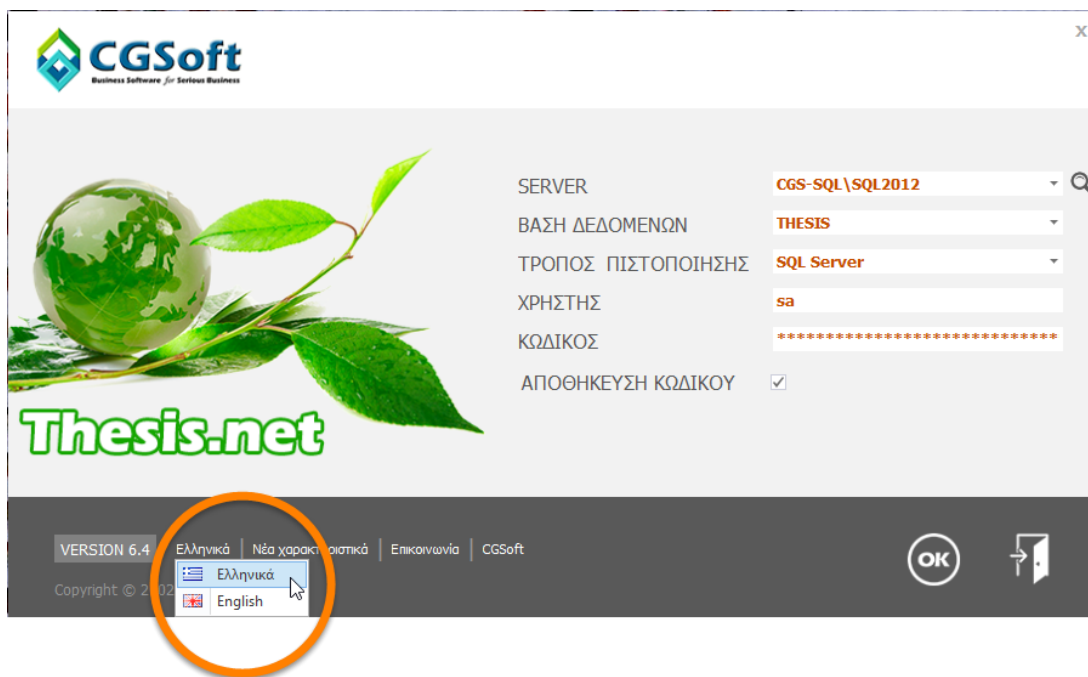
CGSoft
Business Software for Serious Business

x

Thesis.net

SERVER CGS-SQL\SQL2012
ΒΑΣΗ ΔΕΔΟΜΕΝΩΝ THESIS
ΤΡΟΠΟΣ ΠΙΣΤΟΠΟΙΗΣΗΣ SQL Server
ΧΡΗΣΤΗΣ sa
ΚΩΔΙΚΟΣ ****************************
ΑΠΟΘΗΚΕΥΣΗ ΚΩΔΙΚΟΥ ✓

VERSION 6.4 | Ελληνικά | Νέα χαρακτ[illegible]ριστικά | Επικοινωνία | CGSoft

Ελληνικά
English

Copyright © 20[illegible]

OK